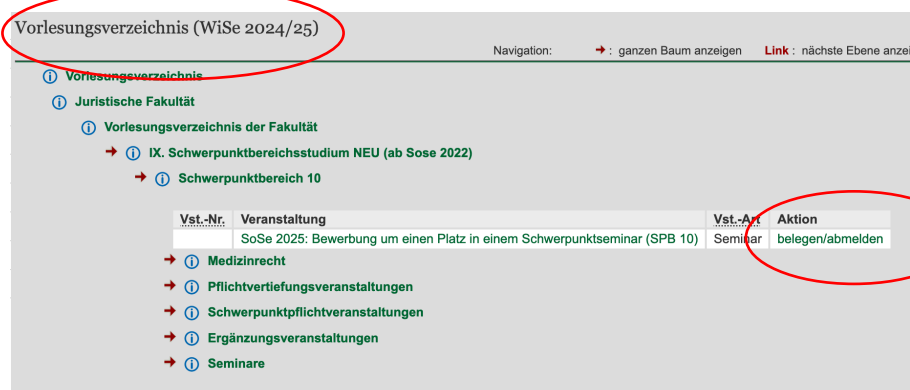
Vorlesungsverzeichnis (WiSe 2024/25)

Navigation: : ganzen Baum anzeigen Link : nächste Ebene anze

Vorlesungsverzeichnis

Juristische Fakultät

Vorlesungsverzeichnis der Fakultät

IX. Schwerpunktbereichsstudium NEU (ab Sose 2022)

Schwerpunktbereich 10

| Vst.-Nr. | Veranstaltung | Vst.-Art | Aktion |
|---|---|---|---|
| | SoSe 2025: Bewerbung um einen Platz in einem Schwerpunktseminar (SPB 10) | Seminar | belegen/abmelden |

Medizinrecht

Pflichtvertiefungsveranstaltungen

Schwerpunktpflichtveranstaltungen

Ergänzungsveranstaltungen

Seminare